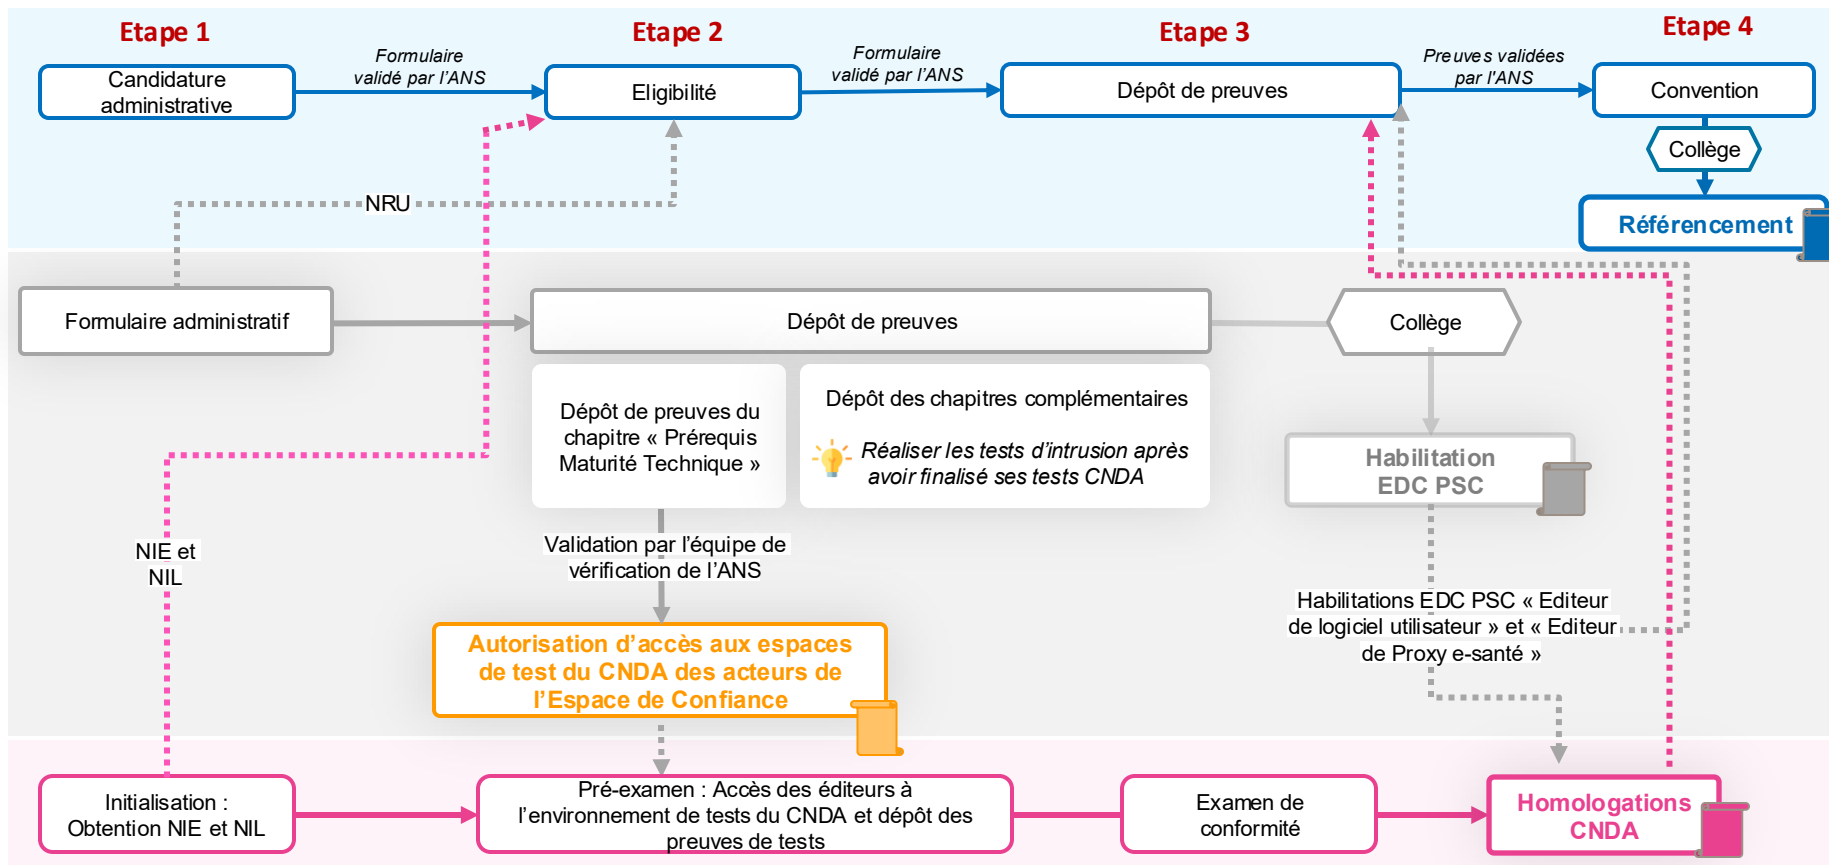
Etape 1

Etape 2

Etape 3

Etape 4

Candidature administrative

Formulaire validé par l'ANS

Eligibilité

Formulaire validé par l'ANS

Dépôt de preuves

Preuves validées par l'ANS

Convention

Collège

Référencement

NRU

Formulaire administratif

Dépôt de preuves

Collège

Dépôt de preuves du chapitre « Prérequis Maturité Technique »

Dépôt des chapitres complémentaires

Réaliser les tests d'intrusion après avoir finalisé ses tests CNDA

Habilitation EDC PSC

NIE et NIL

Validation par l'équipe de vérification de l'ANS

Habilitations EDC PSC « Editeur de logiciel utilisateur » et « Editeur de Proxy e-santé »

Autorisation d'accès aux espaces de test du CNDA des acteurs de l'Espace de Confiance

Initialisation : Obtention NIE et NIL

Pré-examen : Accès des éditeurs à l'environnement de tests du CNDA et dépôt des preuves de tests

Examen de conformité

Homologations CNDA